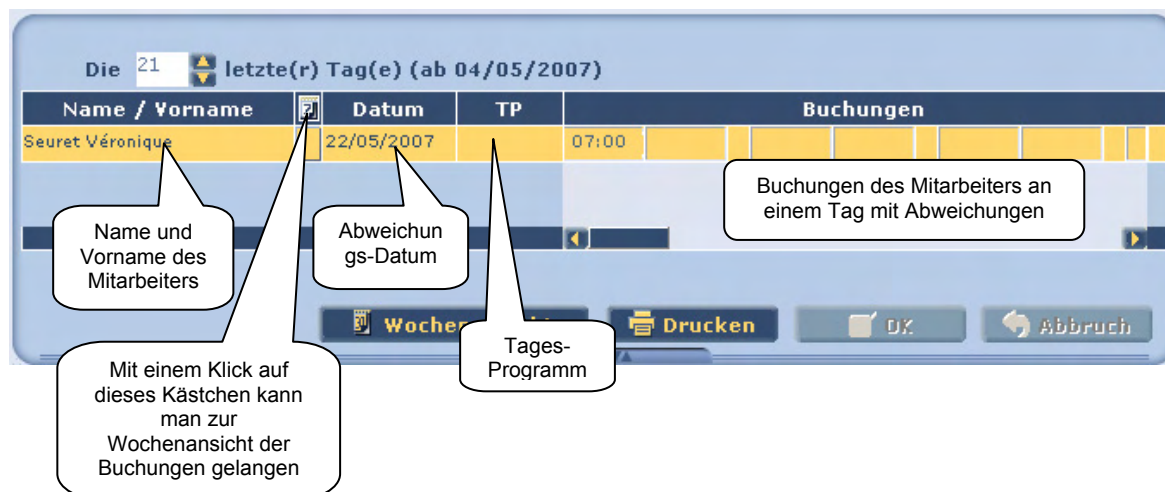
Die 21 letzte(r) Tag(e) (ab 04/05/2007)

| Name / Vorname | | Datum | TP | Buchungen |
|---|---|---|---|---|
| Seuret Véronique | | 22/05/2007 | | 07:00 |

Buchungen des Mitarbeiters an einem Tag mit Abweichungen

Name und Vorname des Mitarbeiters

Abweichungs-Datum

Wochen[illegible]

Drucken

OK

Abbruch

Tages-Programm

Mit einem Klick auf dieses Kästchen kann man zur Wochenansicht der Buchungen gelangen